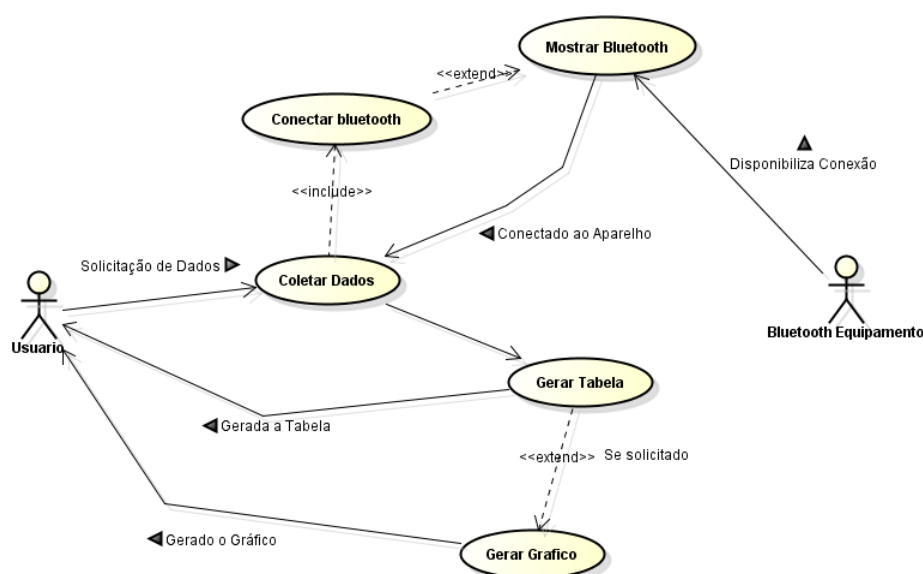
Mostrar Bluetooth

<<extend>>

Conectar bluetooth

Disponibiliza Conexão

<<include>>

Conectado ao Aparelho

Solicitação de Dados

Coletar Dados

Usuario

Bluetooth Equipamento

Gerar Tabela

Gerada a Tabela

<<extend>> Se solicitado

Gerado o Gráfico

Gerar Grafico